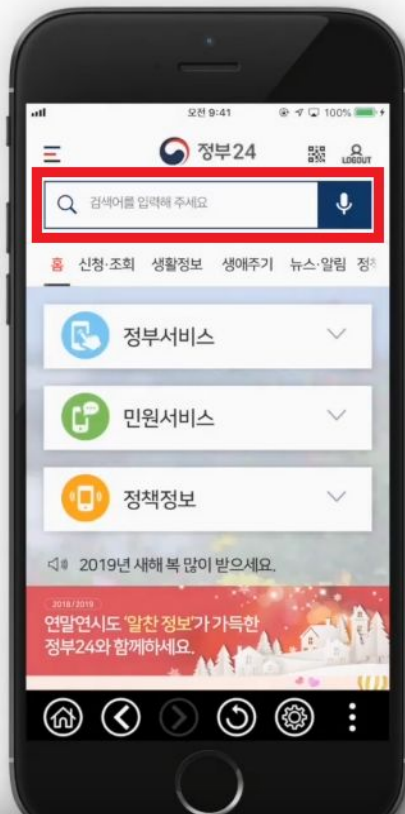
오전 9:41 100%

정부24

LOGOUT

검색어를 입력해 주세요

홈 신청·조회 생활정보 생애주기 뉴스·알림 정

정부서비스

민원서비스

정책정보

2019년 새해 복 많이 받으세요.

2018/2019

연말연시도 '알찬 정보'가 가득한 정부24와 함께하세요.